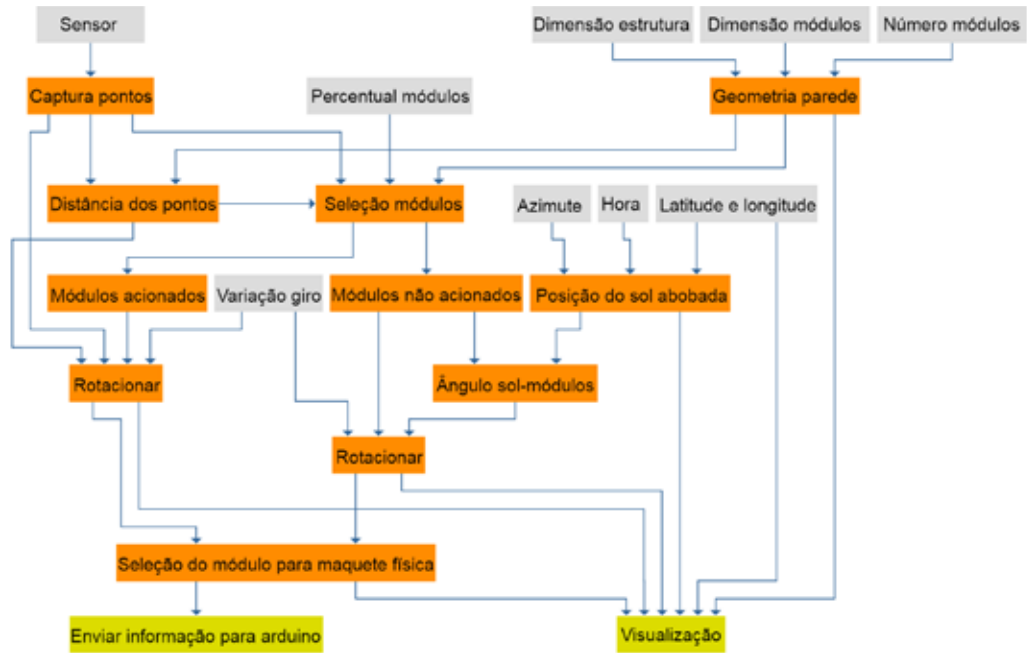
Sensor

Dimensão estrutura

Dimensão módulos

Número módulos

Captura pontos

Percentual módulos

Geometria parede

Distância dos pontos

Seleção módulos

Azimute

Hora

Latitude e longitude

Módulos acionados

Variação giro

Módulos não acionados

Posição do sol abobada

Rotacionar

Ângulo sol-módulos

Rotacionar

Seleção do módulo para maquete física

Enviar informação para arduino

Visualização